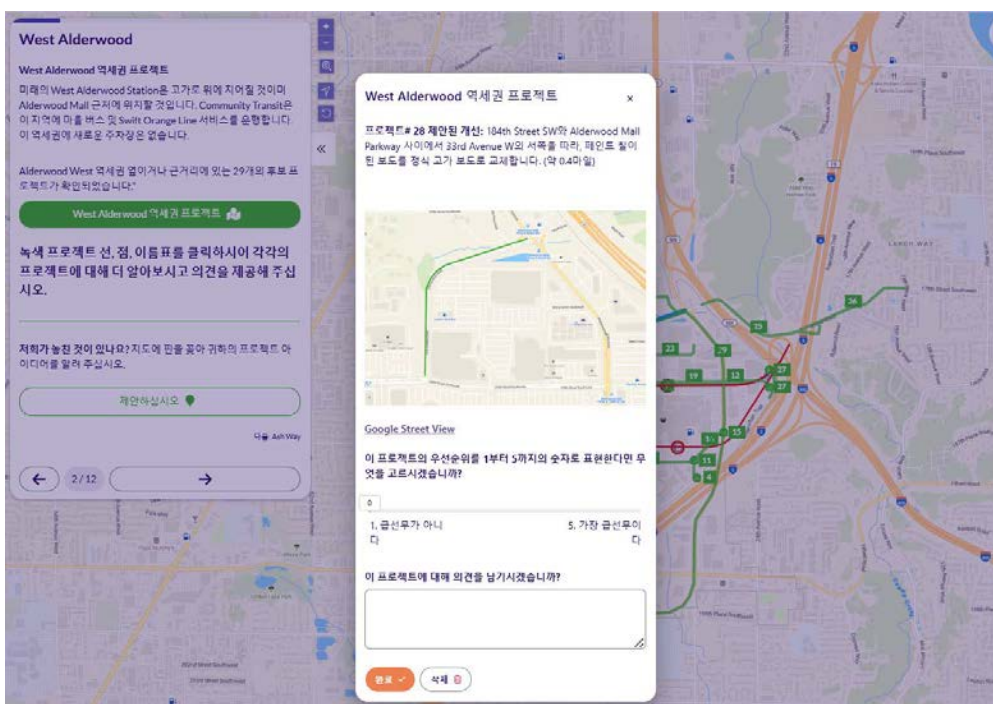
West Alderwood

West Alderwood 역세권 프로젝트

미래의 West Alderwood Station은 고가로 위에 지어질 것이며 Alderwood Mall 근처에 위치할 것입니다. Community Transit은 이 지역에 마을 버스 및 Swift Orange Line 서비스를 운행합니다. 이 역세권에 새로운 주차장은 없습니다.

Alderwood West 역세권 옆이거나 근거리에 있는 29개의 후보 프로젝트가 확인되었습니다.*

West Alderwood 역세권 프로젝트

녹색 프로젝트 선, 점, 이름표를 클릭하시어 각각의 프로젝트에 대해 더 알아보시고 의견을 제공해 주십시오.

저희가 놓친 것이 있나요? 지도에 핀을 꽂아 귀하의 프로젝트 아이디어를 알려 주십시오.

제안하십시오

다음: Ash Way

2/12

West Alderwood 역세권 프로젝트

프로젝트# 26 제안된 개선: 184th Street SW와 Alderwood Mall Parkway 사이에서 33rd Avenue W의 서쪽을 따라, 페인트 칠이 된 보도를 정식 고가 보도로 교체합니다. (약 0.4마일)

Google Street View

이 프로젝트의 우선순위를 1부터 5까지의 숫자로 표현한다면 무엇을 고르시겠습니까?

0

1. 급선무가 아니다

5. 가장 급선무이다

이 프로젝트에 대해 의견을 남기시겠습니까?

완료

삭제

LARCH WAY

26 23 29 19 12 27 27 15 5 11 4